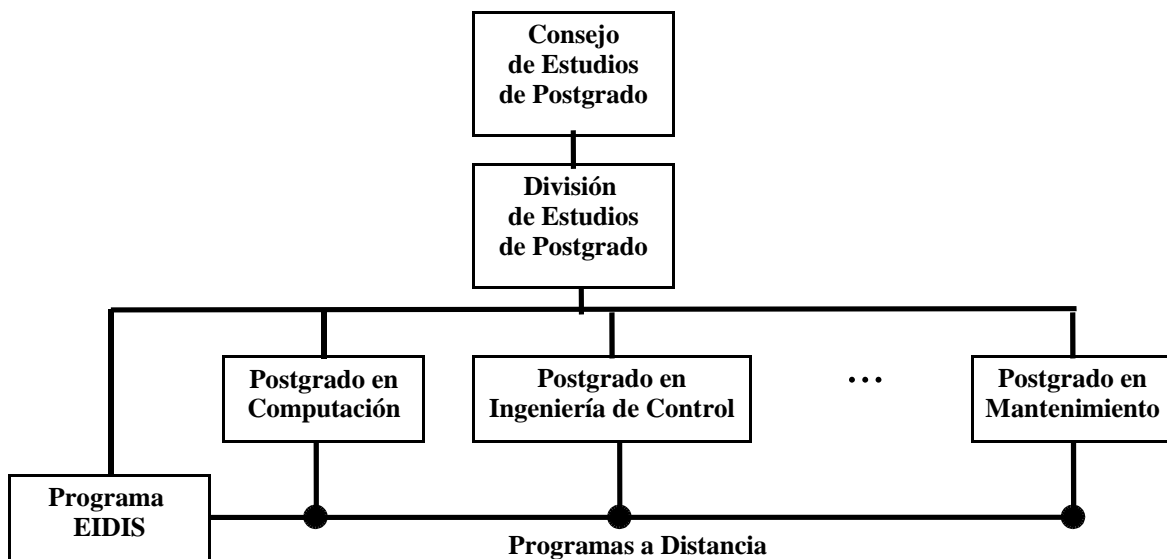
Consejo de Estudios de Postgrado

División de Estudios de Postgrado

Postgrado en Computación

Postgrado en Ingeniería de Control

• • •

Postgrado en Mantenimiento

Programa EIDIS

Programas a Distancia